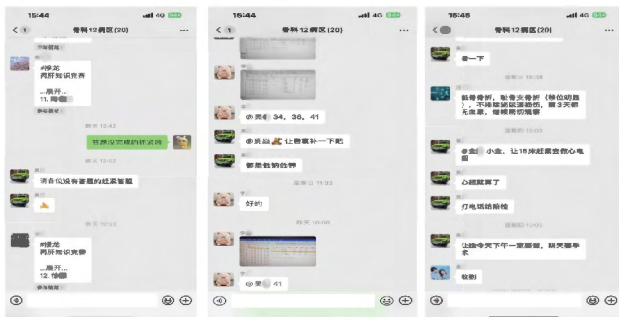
15:44

< 1 骨科12病区(20)

#接龙
两所知识竞赛

...展开...
11.

昨天 12:42

我好没三成的状况吗

请各位成备答题的底装答题

#接龙
两所知识竞赛

...展开...
12.

15:44

< 1 骨科12病区(20)

@ 34、38、41

@ 让我看补一下吧

都是看的我帮

好的

@ 41

15:45

< 1 骨科12病区(20)

看一下

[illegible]

@ 小金，让15床赶紧去做心电图

心电图来了

打电话给麻检

让她今天下午一直留着，明天要手术

收到